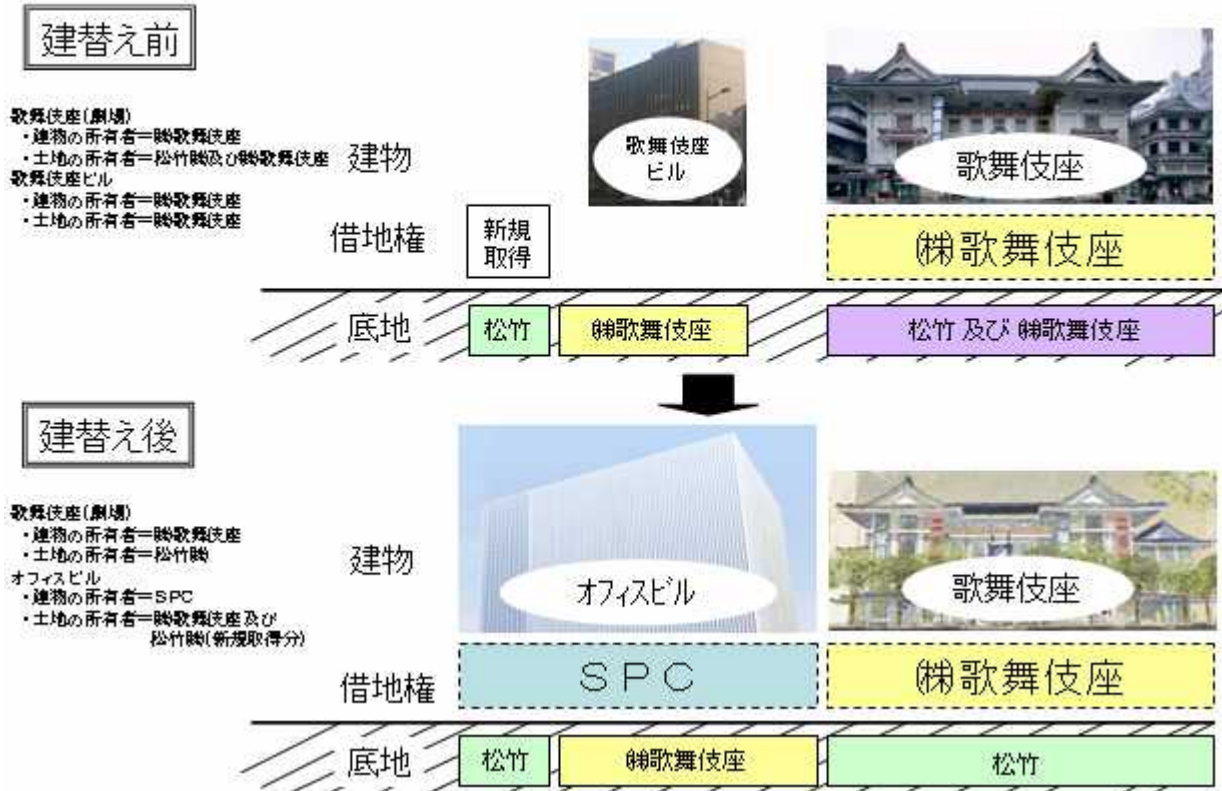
建替え前

歌舞伎座(劇場)
・建物の所有者=㈱歌舞伎座
・土地の所有者=松竹㈱及び㈱歌舞伎座
歌舞伎座ビル
・建物の所有者=㈱歌舞伎座
・土地の所有者=㈱歌舞伎座

建物

歌舞伎座ビル

歌舞伎座

借地権

新規取得

㈱歌舞伎座

底地

松竹

㈱歌舞伎座

松竹 及び ㈱歌舞伎座

建替え後

歌舞伎座(劇場)
・建物の所有者=㈱歌舞伎座
・土地の所有者=松竹㈱
オフィスビル
・建物の所有者=SPC
・土地の所有者=㈱歌舞伎座及び松竹㈱(新規取得分)

建物

オフィスビル

歌舞伎座

借地権

SPC

㈱歌舞伎座

底地

松竹

㈱歌舞伎座

松竹